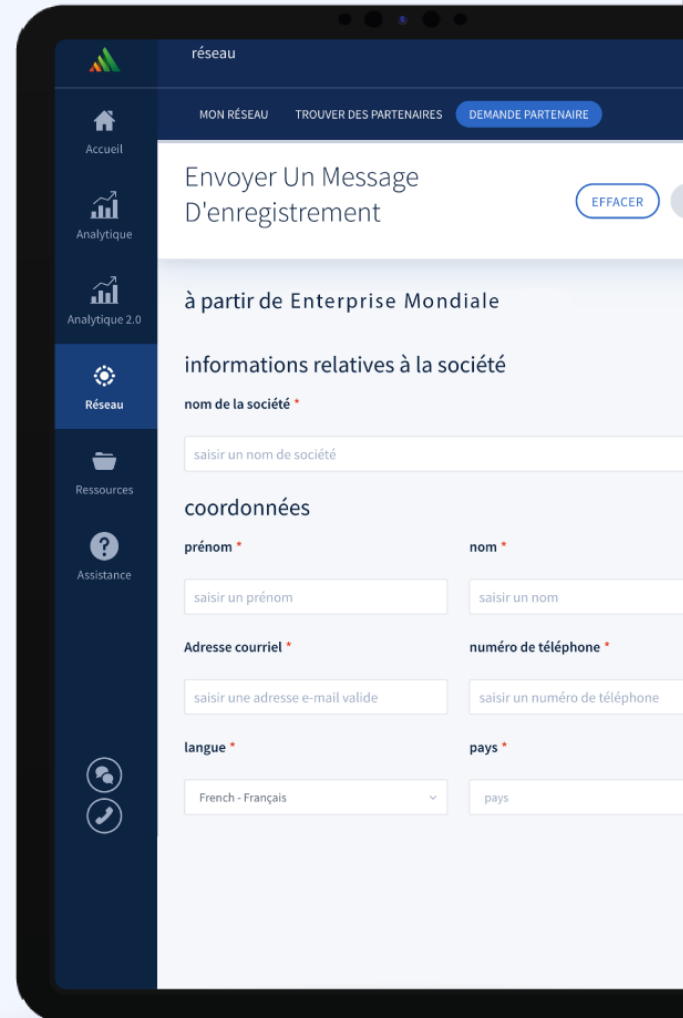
réseau

Accueil

Analytique

Analytique 2.0

Réseau

Ressources

Assistance

MON RÉSEAU TROUVER DES PARTENAIRES DEMANDE PARTENAIRE

Envoyer Un Message D'enregistrement

EFFACER

à partir de Enterprise Mondiale

informations relatives à la société

nom de la société *

saisir un nom de société

coordonnées

prénom *

saisir un prénom

nom *

saisir un nom

Adresse courriel *

saisir une adresse e-mail valide

numéro de téléphone *

saisir un numéro de téléphone

langue *

French - Français

pays *

pays